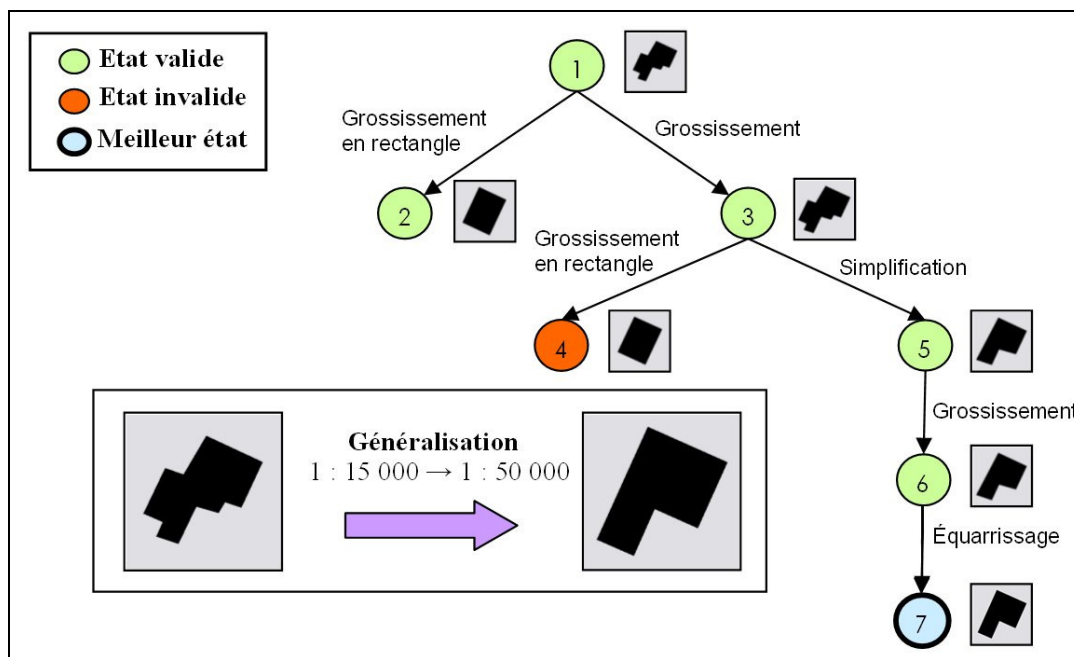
Etat valide
Etat invalide
Meilleur état

1
Grossissement en rectangle
Grossissement
2
3
Grossissement en rectangle
Simplification
4
5
Grossissement
6
Équarrissage
7

Généralisation
1 : 15 000 → 1 : 50 000